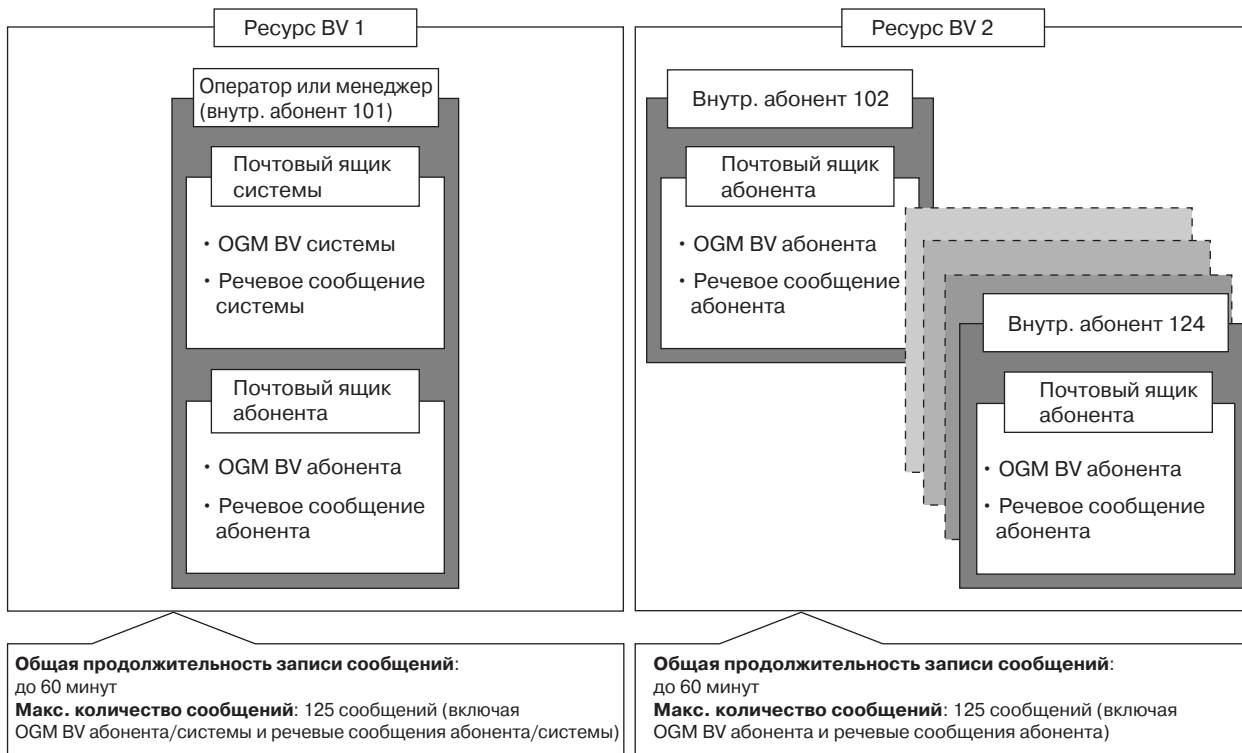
Ресурс BV 1

Оператор или менеджер (внутр. абонент 101)

Почтовый ящик системы

• OGM BV системы
• Речевое сообщение системы

Почтовый ящик абонента

• OGM BV абонента
• Речевое сообщение абонента

Ресурс BV 2

Внутр. абонент 102

Почтовый ящик абонента

• OGM BV абонента
• Речевое сообщение абонента

Внутр. абонент 124

Почтовый ящик абонента

• OGM BV абонента
• Речевое сообщение абонента

**Общая продолжительность записи сообщений**: до 60 минут
**Макс. количество сообщений**: 125 сообщений (включая OGM BV абонента/системы и речевые сообщения абонента/системы)

**Общая продолжительность записи сообщений**: до 60 минут
**Макс. количество сообщений**: 125 сообщений (включая OGM BV абонента и речевые сообщения абонента)